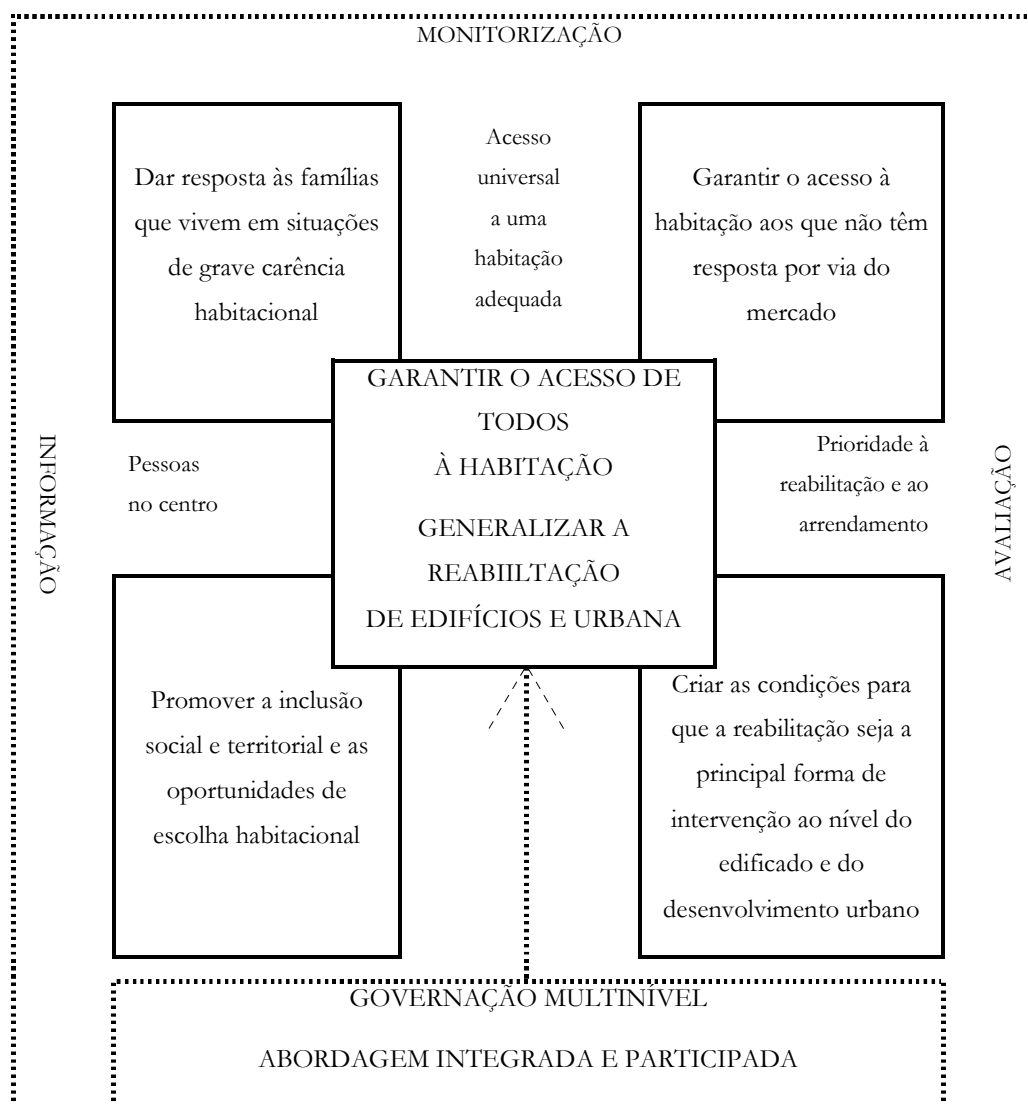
MONITORIZAÇÃO

Dar resposta às famílias que vivem em situações de grave carência habitacional

Acesso universal a uma habitação adequada

Garantir o acesso à habitação aos que não têm resposta por via do mercado

INFORMAÇÃO

Pessoas no centro

GARANTIR O ACESSO DE TODOS
À HABITAÇÃO

GENERALIZAR A REABIILTAÇÃO
DE EDIFÍCIOS E URBANA

Prioridade à reabilitação e ao arrendamento

AVALIAÇÃO

Promover a inclusão social e territorial e as oportunidades de escolha habitacional

Criar as condições para que a reabilitação seja a principal forma de intervenção ao nível do edificado e do desenvolvimento urbano

GOVERNAÇÃO MULTINÍVEL

ABORDAGEM INTEGRADA E PARTICIPADA